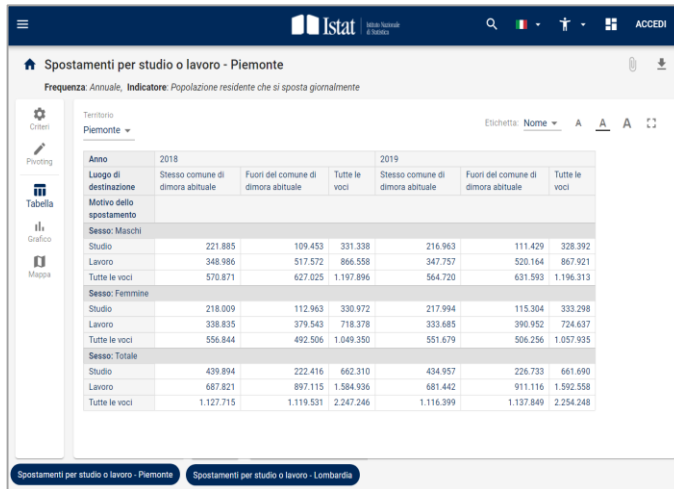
Istat Istituto Nazionale di Statistica

ACCEDI

Spostamenti per studio o lavoro - Piemonte

Frequenza: Annuale, Indicatore: Popolazione residente che si sposta giornalmente

Criteri

Pivoting

Tabella

Grafico

Mappa

Territorio
Piemonte

Etichetta: Nome A A A

| Anno | 2018 | | | 2019 | | |
|---|---|---|---|---|---|---|
| Luogo di destinazione | Stesso comune di dimora abituale | Fuori del comune di dimora abituale | Tutte le voci | Stesso comune di dimora abituale | Fuori del comune di dimora abituale | Tutte le voci |
| Motivo dello spostamento | | | | | | |
| Sesso: Maschi | | | | | | |
| Studio | 221.885 | 109.453 | 331.338 | 216.963 | 111.429 | 328.392 |
| Lavoro | 348.986 | 517.572 | 866.558 | 347.757 | 520.164 | 867.921 |
| Tutte le voci | 570.871 | 627.025 | 1.197.896 | 564.720 | 631.593 | 1.196.313 |
| Sesso: Femmine | | | | | | |
| Studio | 218.009 | 112.963 | 330.972 | 217.994 | 115.304 | 333.298 |
| Lavoro | 338.835 | 379.543 | 718.378 | 333.685 | 390.952 | 724.637 |
| Tutte le voci | 556.844 | 492.506 | 1.049.350 | 551.679 | 506.256 | 1.057.935 |
| Sesso: Totale | | | | | | |
| Studio | 439.894 | 222.416 | 662.310 | 434.957 | 226.733 | 661.690 |
| Lavoro | 687.821 | 897.115 | 1.584.936 | 681.442 | 911.116 | 1.592.558 |
| Tutte le voci | 1.127.715 | 1.119.531 | 2.247.246 | 1.116.399 | 1.137.849 | 2.254.248 |

Spostamenti per studio o lavoro - Piemonte

Spostamenti per studio o lavoro - Lombardia